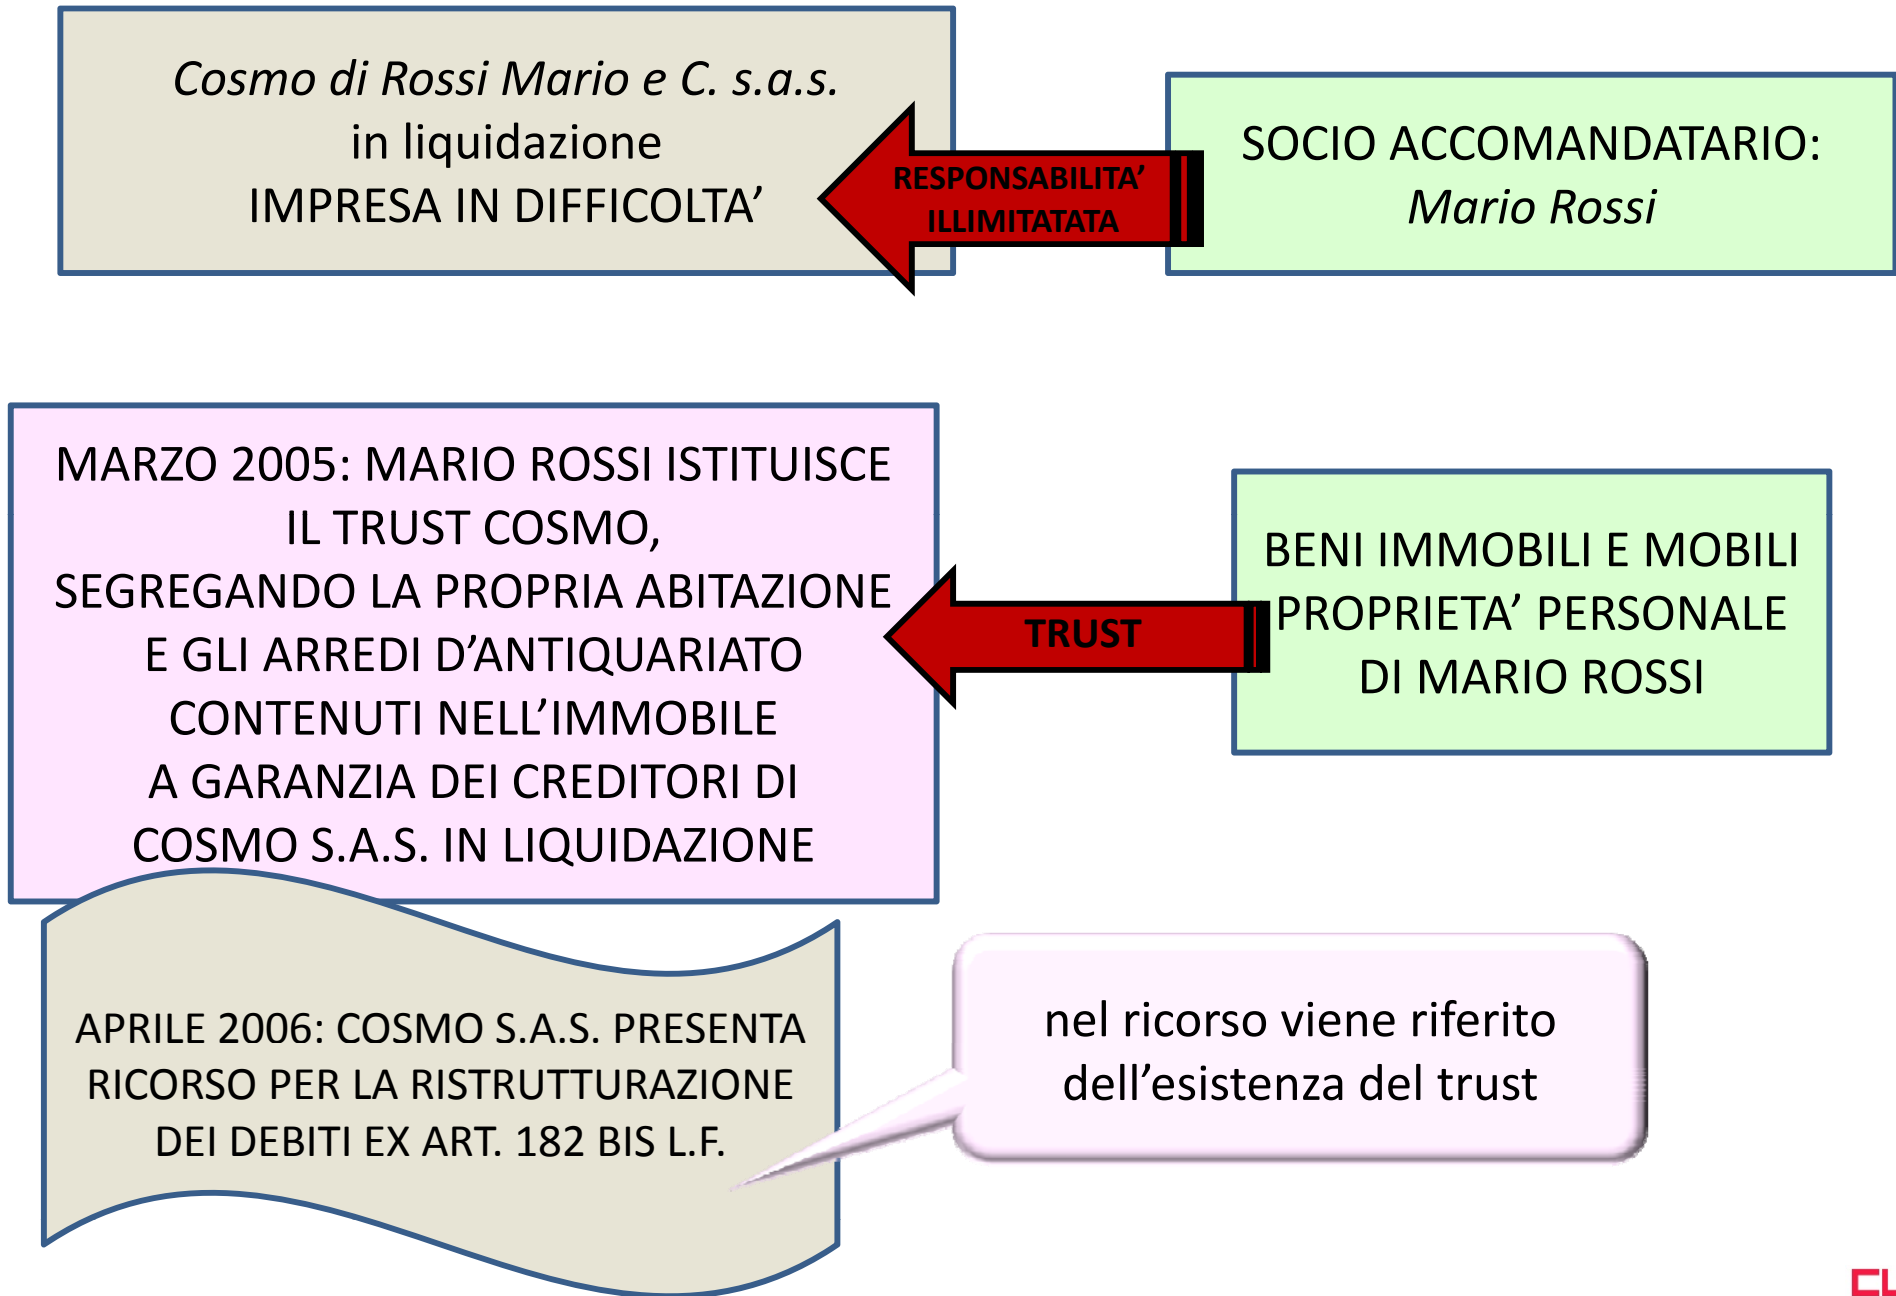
Cosmo di Rossi Mario e C. s.a.s.
in liquidazione
IMPRESA IN DIFFICOLTA’

RESPONSABILITA’ ILLIMITATATA

SOCIO ACCOMANDATARIO:
Mario Rossi

MARZO 2005: MARIO ROSSI ISTITUISCE IL TRUST COSMO, SEGREGANDO LA PROPRIA ABITAZIONE E GLI ARREDI D’ANTIQUARIATO CONTENUTI NELL’IMMOBILE A GARANZIA DEI CREDITORI DI COSMO S.A.S. IN LIQUIDAZIONE

TRUST

BENI IMMOBILI E MOBILI PROPRIETA’ PERSONALE DI MARIO ROSSI

APRILE 2006: COSMO S.A.S. PRESENTA RICORSO PER LA RISTRUTTURAZIONE DEI DEBITI EX ART. 182 BIS L.F.

nel ricorso viene riferito dell’esistenza del trust

CL